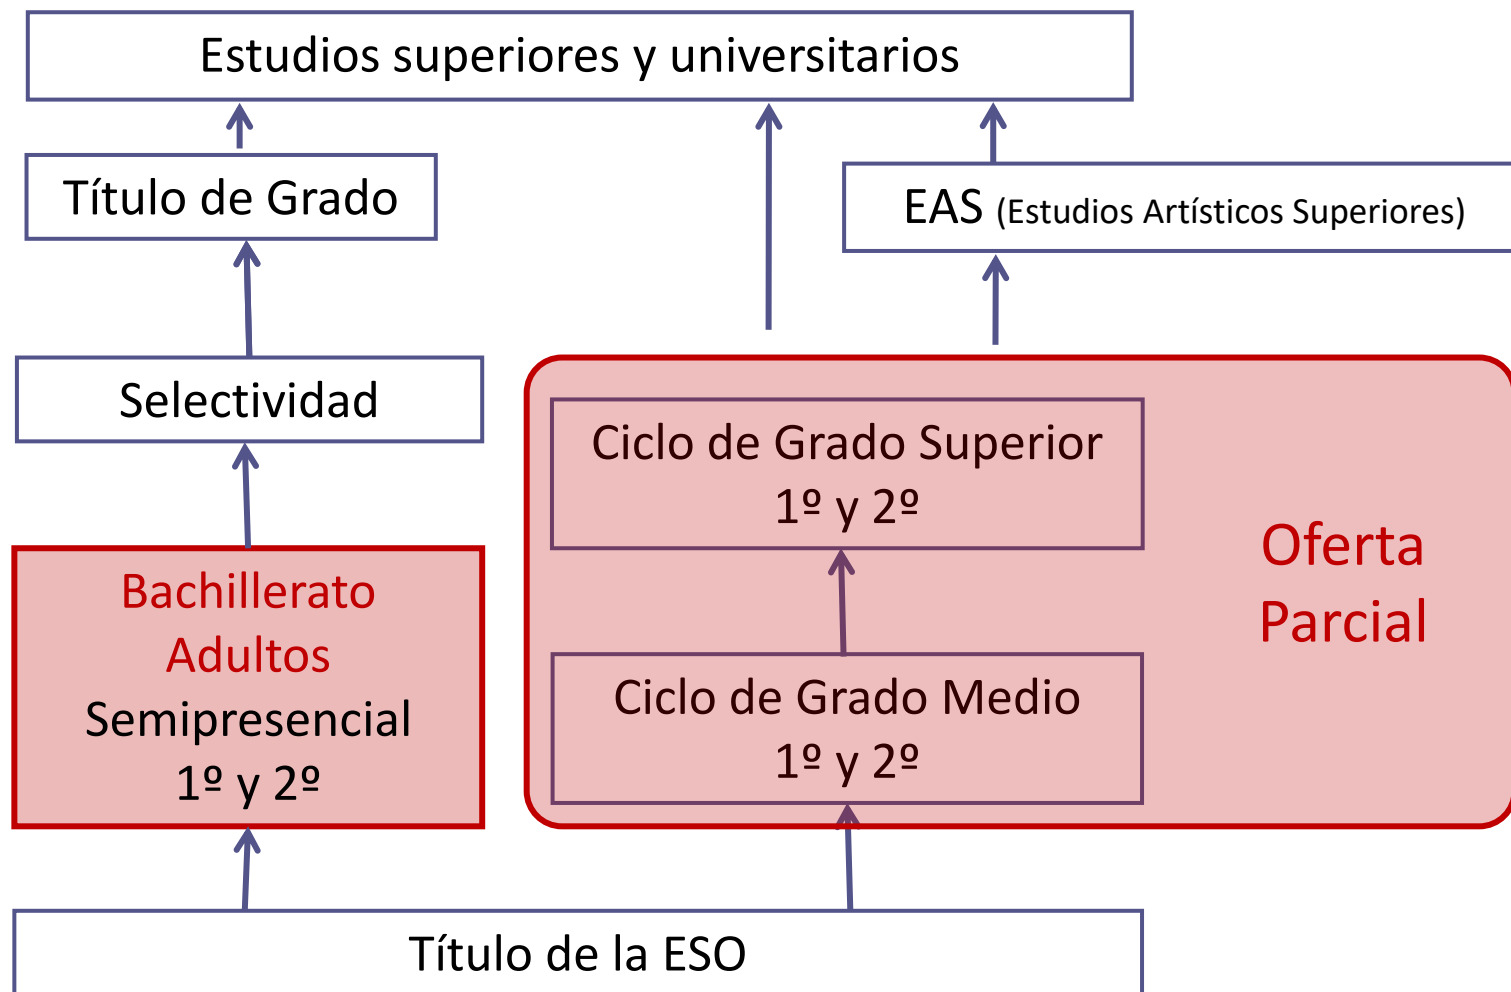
Estudios superiores y universitarios

Título de Grado

EAS (Estudios Artísticos Superiores)

Selectividad

Ciclo de Grado Superior
1º y 2º

Oferta Parcial

Bachillerato Adultos
Semipresencial
1º y 2º

Ciclo de Grado Medio
1º y 2º

Título de la ESO